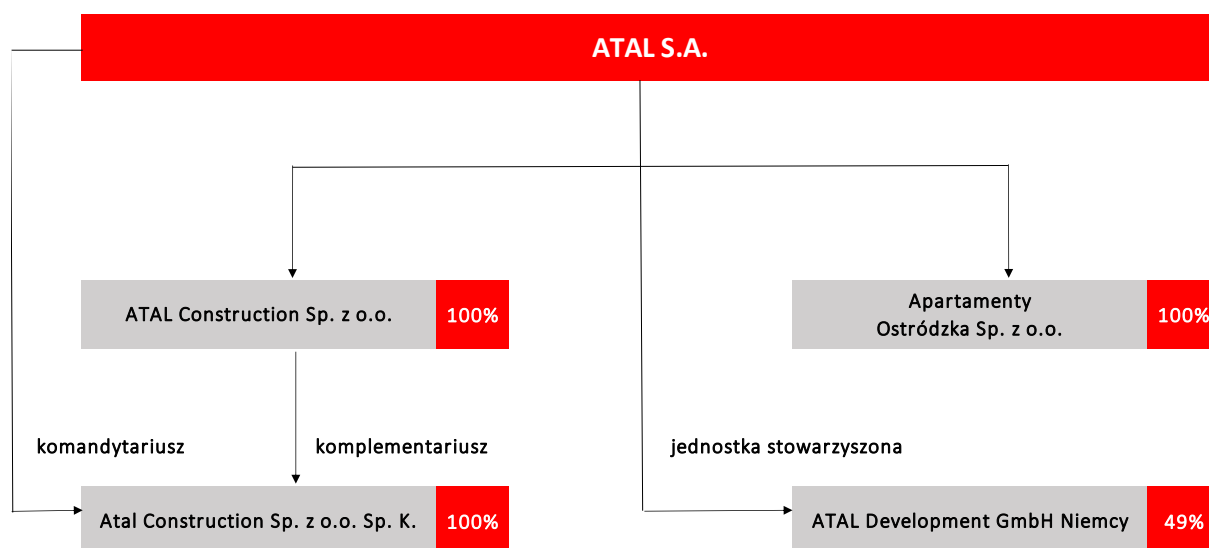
ATAL S.A.

ATAL Construction Sp. z o.o. 100%

Apartamenty Ostródzka Sp. z o.o. 100%

komandytariusz

komplementariusz

jednostka stowarzyszona

Atal Construction Sp. z o.o. Sp. K. 100%

ATAL Development GmbH Niemcy 49%